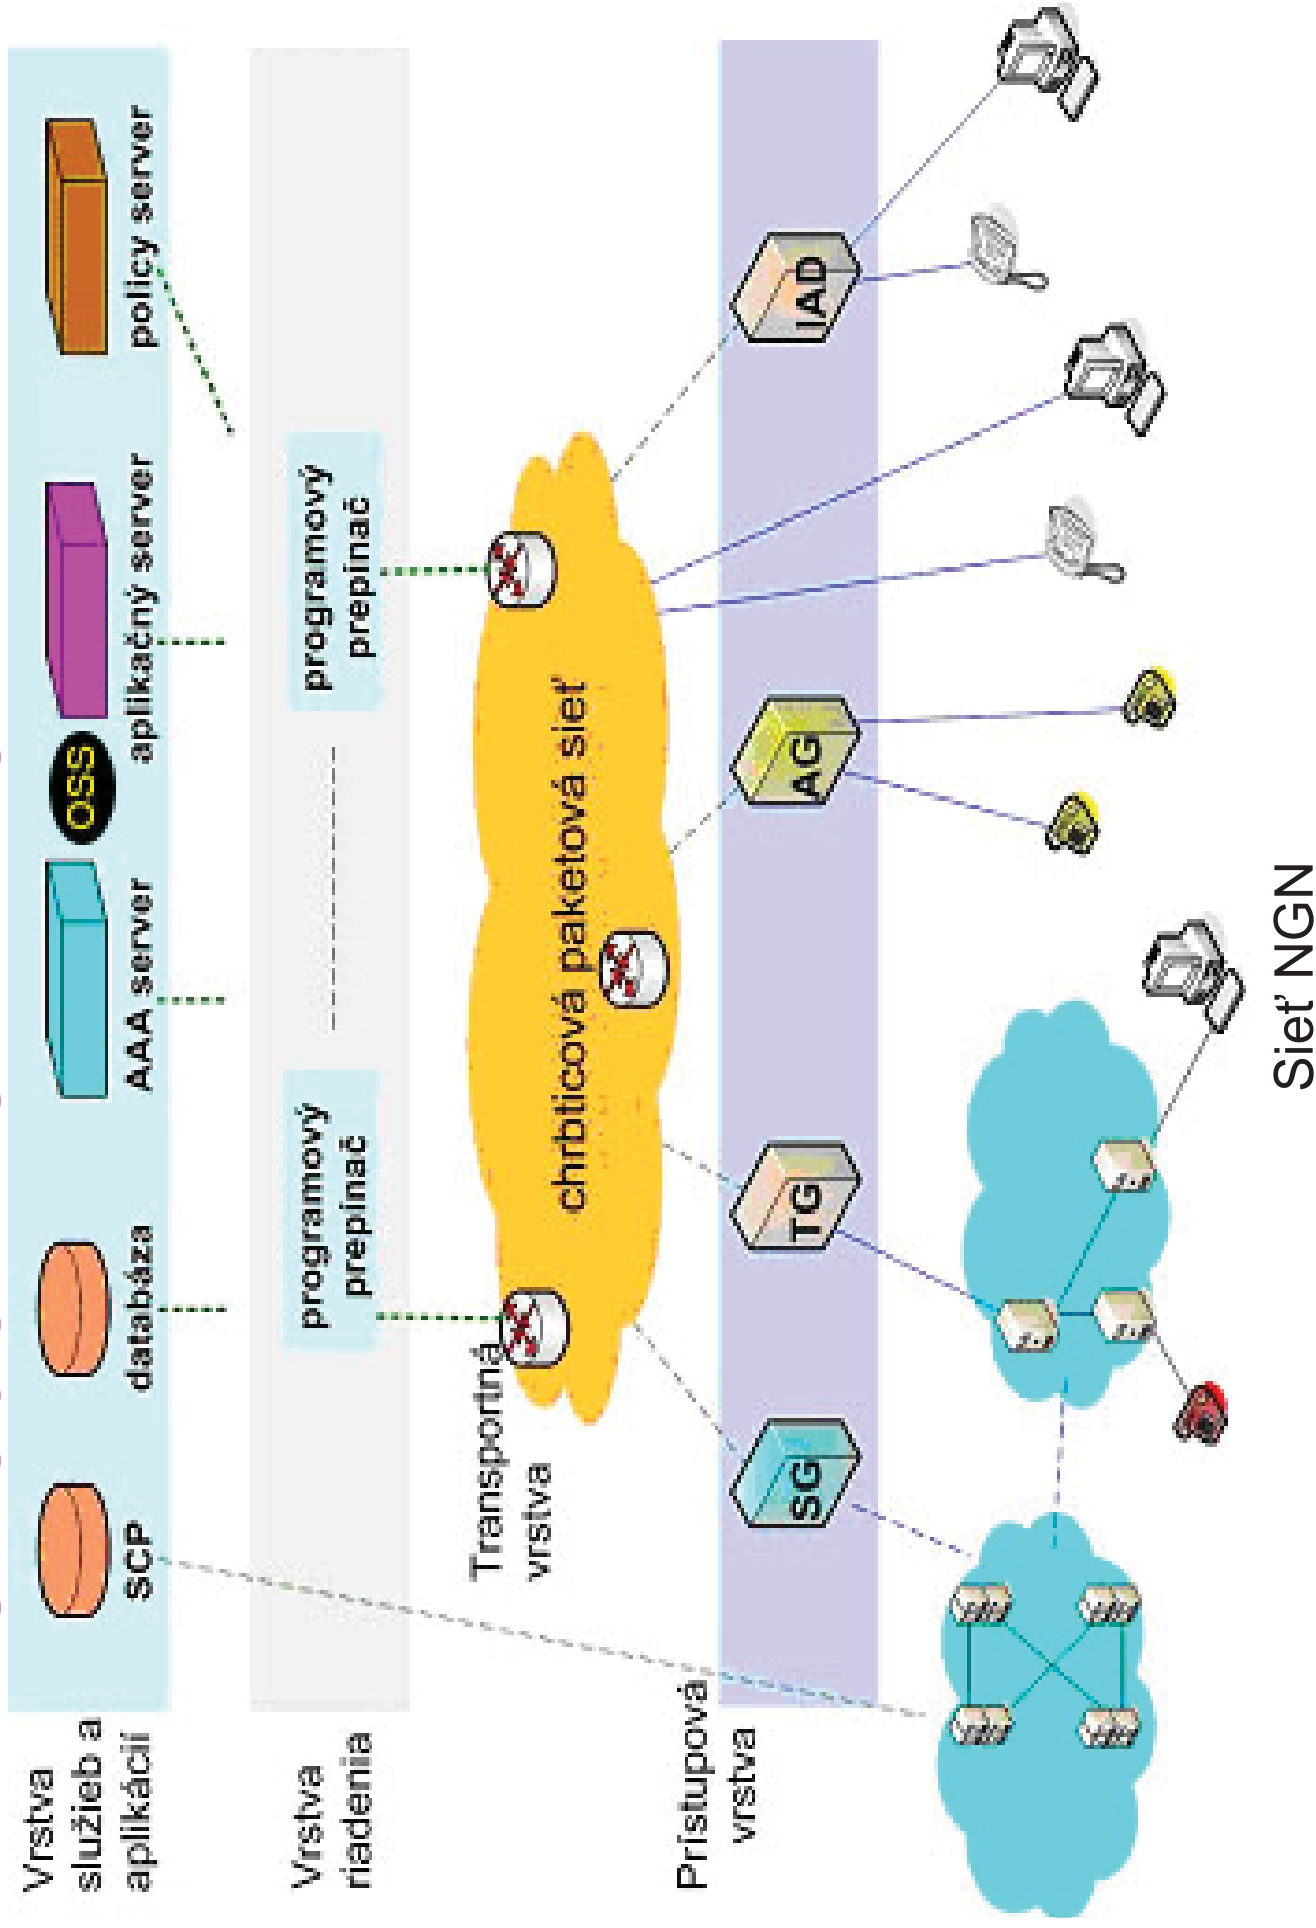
Vrstva služieb a aplikácií

SCP

databáza

AAA server

OSS

aplikačný server

policy server

Vrstva riadenia

programový prepínač

programový prepínač

Transportná vrstva

chrbticová paketová sieť

Prístupová vrstva

SG

TG

AG

IAD

Sieť NGN